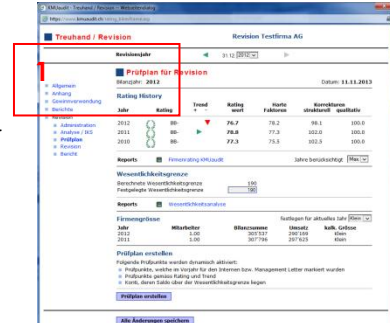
KMUaudit - Treuhand / Revision - Wesentlichkeit
https://www.kmuaudit.ch/rating_listeRevision

Treuhand / Revision

Revision Testfirma AG

Revisionsjahr

31.12 2012

Allgemein
Anhang
Gewinnverwendung
Bilanz
Revision
Administration
Analyse / IKS
Prüfplan
Revision
Bericht

Prüfplan für Revision

Bilanzjahr: 2012

Datum: 11.11.2013

Rating History

| Jahr | Rating | Trend + - | Rating wert | Harte Faktoren | Korrekturen strukturell | qualitativ |
|---|---|---|---|---|---|---|
| 2012 | BB- | | 76.7 | 78.2 | 98.1 | 100.0 |
| 2011 | BB- | | 78.8 | 77.3 | 102.0 | 100.0 |
| 2010 | BB- | | 77.3 | 75.3 | 102.3 | 100.0 |

Reports Firmenrating KMUaudit

Jahre berücksichtigt Max

Wesentlichkeitsgrenze

Berechnete Wesentlichkeitsgrenze 190
Festgelegte Wesentlichkeitsgrenze 190

Reports Wesentlichkeitsanalyse

Firmengrösse

festlegen für aktuelles Jahr Klein

| Jahr | Mitarbeiter | Bilanzsumme | Umsatz | Kalk. Grösse |
|---|---|---|---|---|
| 2012 | 1.00 | 305'537 | 290'169 | Klein |
| 2011 | 1.00 | 307'796 | 207'625 | Klein |

Prüfplan erstellen

Folgende Prüfpunkte werden dynamisch aktiviert:
Prüfpunkte, welche im Vorjahr für den Internen bzw. Management Letter markiert wurden
Prüfpunkte gemäss Rating und Trend
Konti, deren Saldo über der Wesentlichkeitsgrenze liegen

Prüfplan erstellen

Alle Änderungen speichern